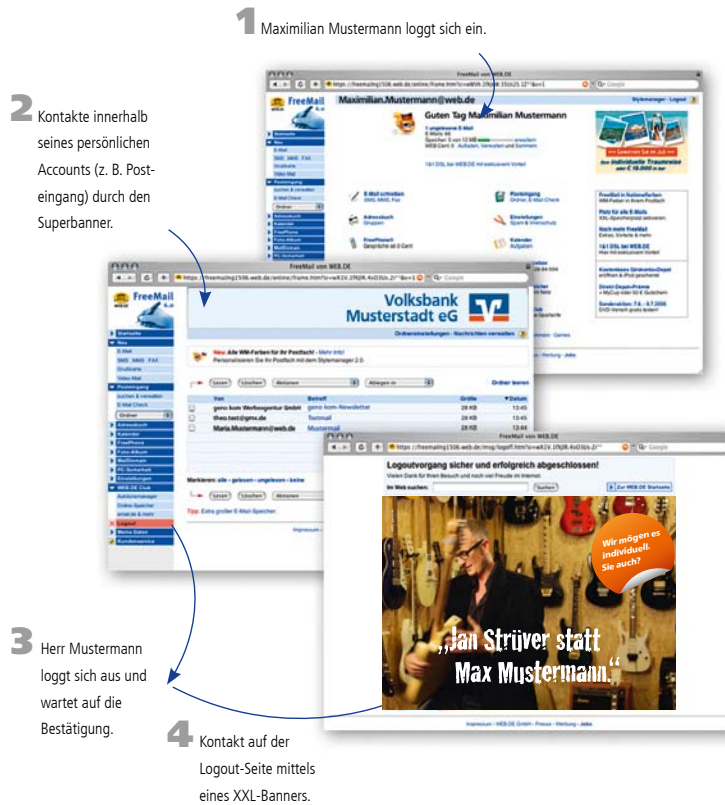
1 Maximilian Mustermann loggt sich ein.

2 Kontakte innerhalb seines persönlichen Accounts (z. B. Posteingang) durch den Superbanner.

FreeMail von WEB.DE

FreeMail

Maximilian.Mustermann@web.de

Stylemanager · Logout

Guten Tag Maximilian Mustermann

E-Mail schreiben

Posteingang

Adressbuch

Einstellungen

FreeMessage

Kalender

FreeMail

Volksbank Musterstadt eG

Ordnereinstellungen · Nachrichten verwalten

Neu: Alle WM-Farben für Ihr Postfach! - Mehr Info!

Lesen

Löschen

Aktionen

Ablegen in

Ordner leeren

Von

Betreff

Größe

Datum

gemo kom Werbeagentur GmbH

gemo kom-Newsletter

28 KB

13:45

theo.test@gmx.de

Testmail

28 KB

13:45

Maria.Mustermann@web.de

Mustermail

28 KB

12:44

Markieren: alle · gelesen · ungelesen · keine

Tipp: Extra großer E-Mail-Speicher

Impressum

FreeMail von WEB.DE

Logoutvorgang sicher und erfolgreich abgeschlossen!

Vielen Dank für Ihren Besuch und noch viel Freude im Internet.

Im Web suchen:

Suchen

Zur WEB.DE Startseite

Wir mögen es individuell. Sie auch?

„Jan Strüver statt Max Mustermann."

Impressum · WEB.DE GmbH · Presse · Werbung · Jobs

3 Herr Mustermann loggt sich aus und wartet auf die Bestätigung.

4 Kontakt auf der Logout-Seite mittels eines XXL-Banners.